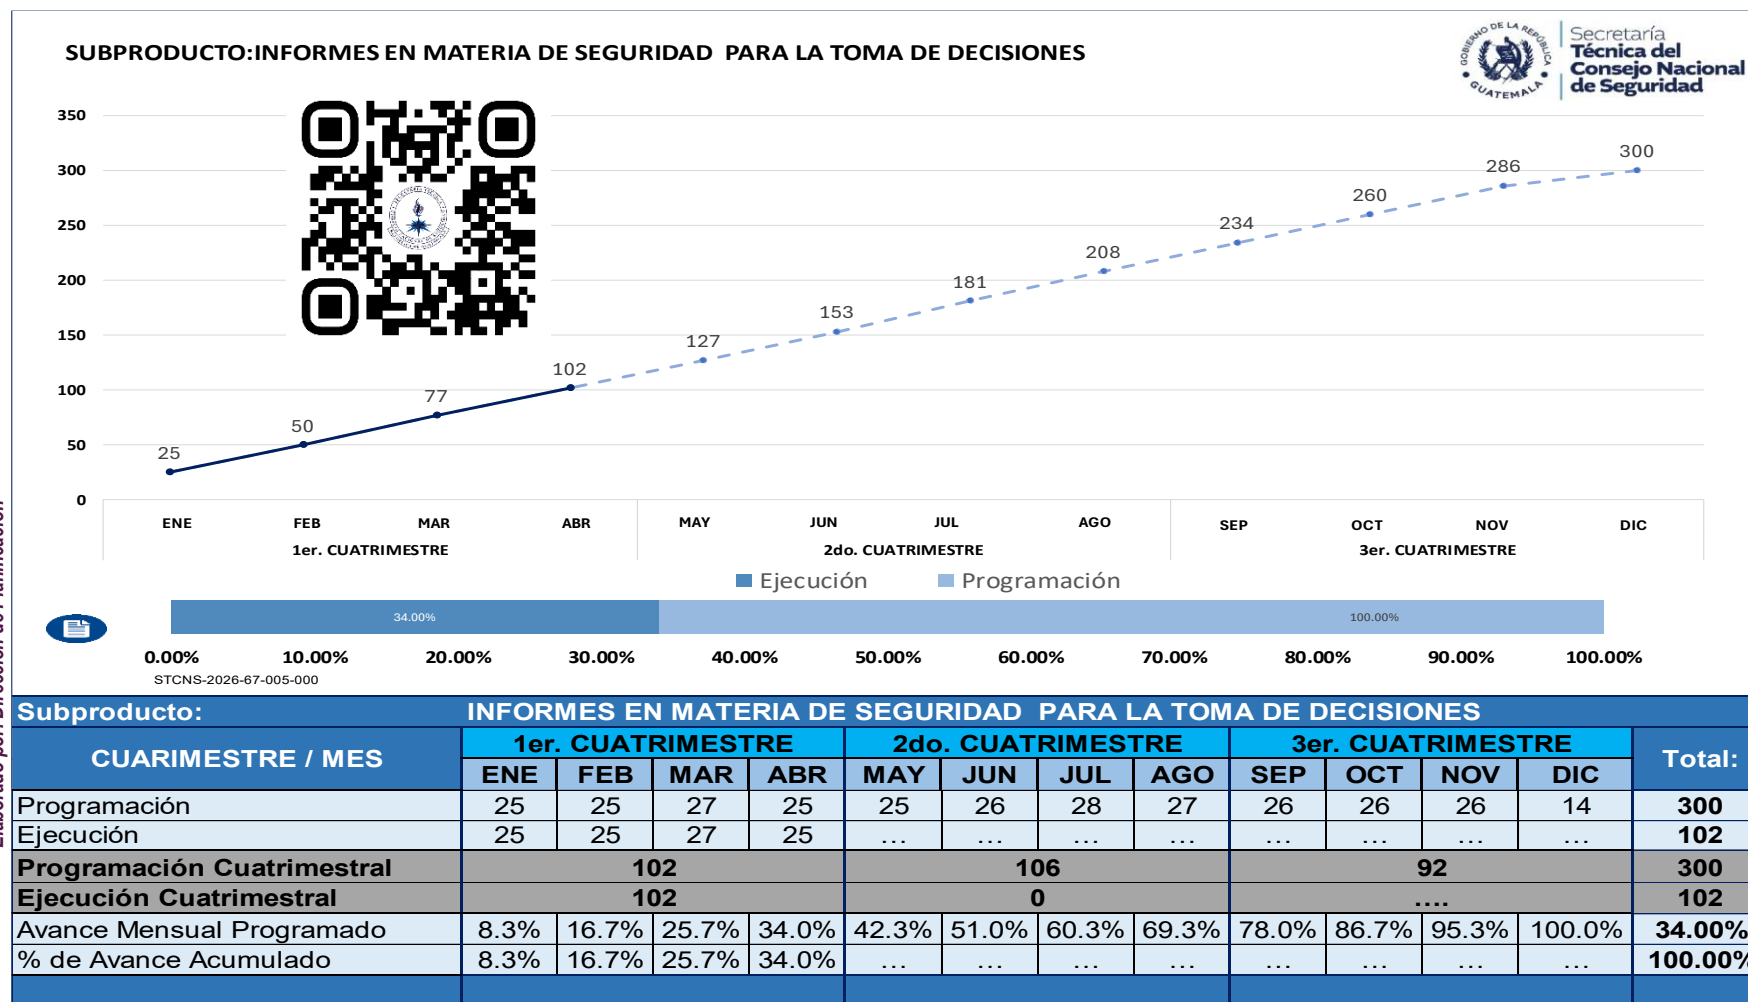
SUBPRODUCTO:INFORMES EN MATERIA DE SEGURIDAD PARA LA TOMA DE DECISIONES

GOBIERNO DE LA REPÚBLICA GUATEMALA
Secretaría Técnica del Consejo Nacional de Seguridad

350
300
250
200
150
100
50
0

25 50 77 102 127 153 181 208 234 260 286 300

ENE FEB MAR ABR
1er. CUATRIMESTRE
MAY JUN JUL AGO
2do. CUATRIMESTRE
SEP OCT NOV DIC
3er. CUATRIMESTRE

Ejecución Programación

34.00%
100.00%

0.00% 10.00% 20.00% 30.00% 40.00% 50.00% 60.00% 70.00% 80.00% 90.00% 100.00%

STCNS-2026-67-005-000

Elaborado por: Dirección de Planificación

| Subproducto: | INFORMES EN MATERIA DE SEGURIDAD PARA LA TOMA DE DECISIONES | | | | | | | | | | | | |
|---|---|---|---|---|---|---|---|---|---|---|---|---|---|
| CUARIMESTRE / MES | 1er. CUATRIMESTRE | | | | 2do. CUATRIMESTRE | | | | 3er. CUATRIMESTRE | | | | Total: |
| | ENE | FEB | MAR | ABR | MAY | JUN | JUL | AGO | SEP | OCT | NOV | DIC | |
| Programación | 25 | 25 | 27 | 25 | 25 | 26 | 28 | 27 | 26 | 26 | 26 | 14 | 300 |
| Ejecución | 25 | 25 | 27 | 25 | ... | ... | ... | ... | ... | ... | ... | ... | 102 |
| Programación Cuatrimestral | 102 | | | | 106 | | | | 92 | | | | 300 |
| Ejecución Cuatrimestral | 102 | | | | 0 | | | | .... | | | | 102 |
| Avance Mensual Programado | 8.3% | 16.7% | 25.7% | 34.0% | 42.3% | 51.0% | 60.3% | 69.3% | 78.0% | 86.7% | 95.3% | 100.0% | 34.00% |
| % de Avance Acumulado | 8.3% | 16.7% | 25.7% | 34.0% | ... | ... | ... | ... | ... | ... | ... | ... | 100.00% |